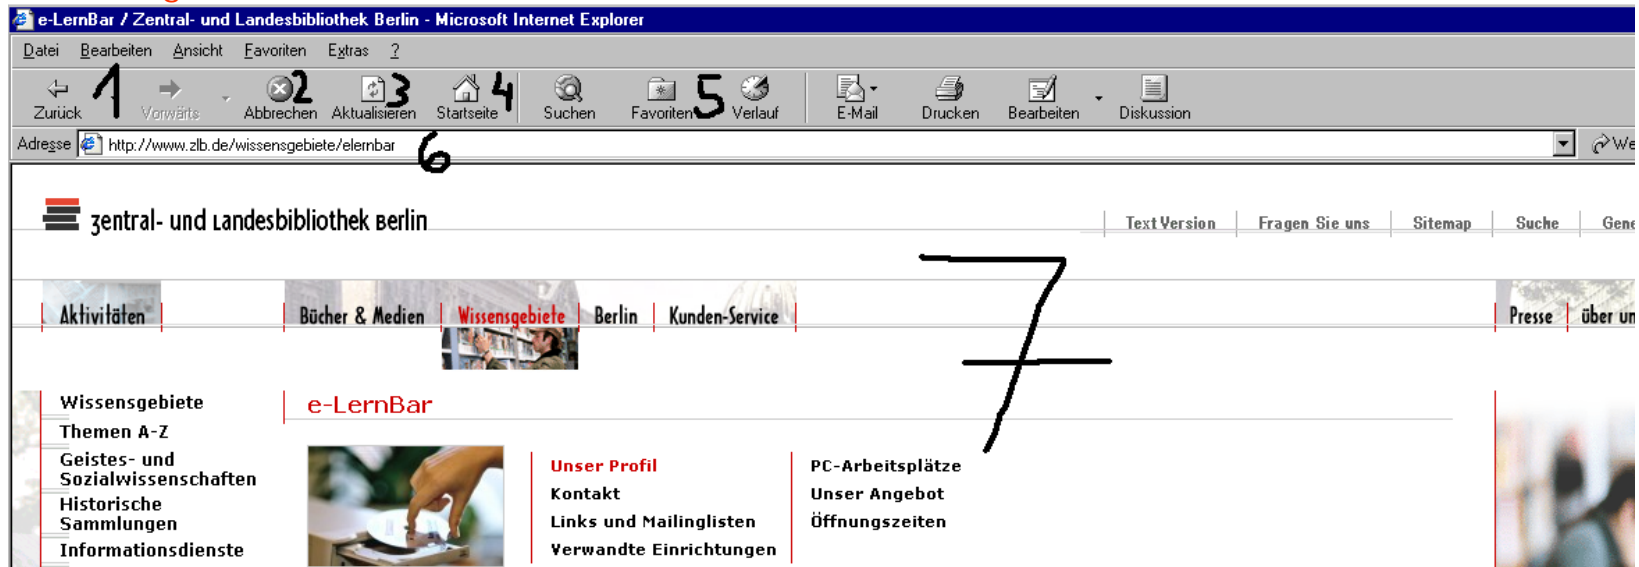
e-LernBar / Zentral- und Landesbibliothek Berlin - Microsoft Internet Explorer

Datei Bearbeiten Ansicht Favoriten Extras ?

Zurück 1 Vorwärts Abbrechen 2 Aktualisieren 3 Startseite 4 Suchen Favoriten 5 Verlauf E-Mail Drucken Bearbeiten Diskussion

Adresse http://www.zlb.de/wissensgebiete/elernbar 6

zentral- und landesbibliothek berlin

Text Version | Fragen Sie uns | Sitemap | Suche | Gene

7

Aktivitäten | Bücher & Medien | Wissensgebiete | Berlin | Kunden-Service | Presse | über un

Wissensgebiete
Themen A-Z
Geistes- und Sozialwissenschaften
Historische Sammlungen
Informationsdienste

e-LernBar

Unser Profil
Kontakt
Links und Mailinglisten
Verwandte Einrichtungen

PC-Arbeitsplätze
Unser Angebot
Öffnungszeiten